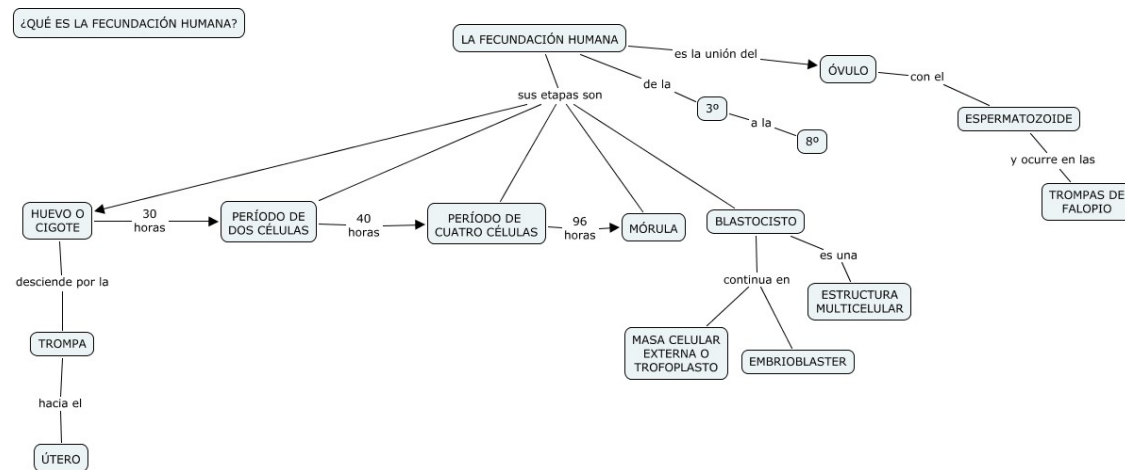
¿QUÉ ES LA FECUNDACIÓN HUMANA?

LA FECUNDACIÓN HUMANA

es la unión del

ÓVULO

con el

ESPERMATOZOIDE

y ocurre en las

TROMPAS DE FALOPIO

de la

3º

a la

8º

sus etapas son

HUEVO O CIGOTE

30 horas

PERÍODO DE DOS CÉLULAS

40 horas

PERÍODO DE CUATRO CÉLULAS

96 horas

MÓRULA

BLASTOCISTO

es una

ESTRUCTURA MULTICELULAR

continua en

MASA CELULAR EXTERNA O TROFOPLASTO

EMBRIOBLASTER

desciende por la

TROMPA

hacia el

ÚTERO